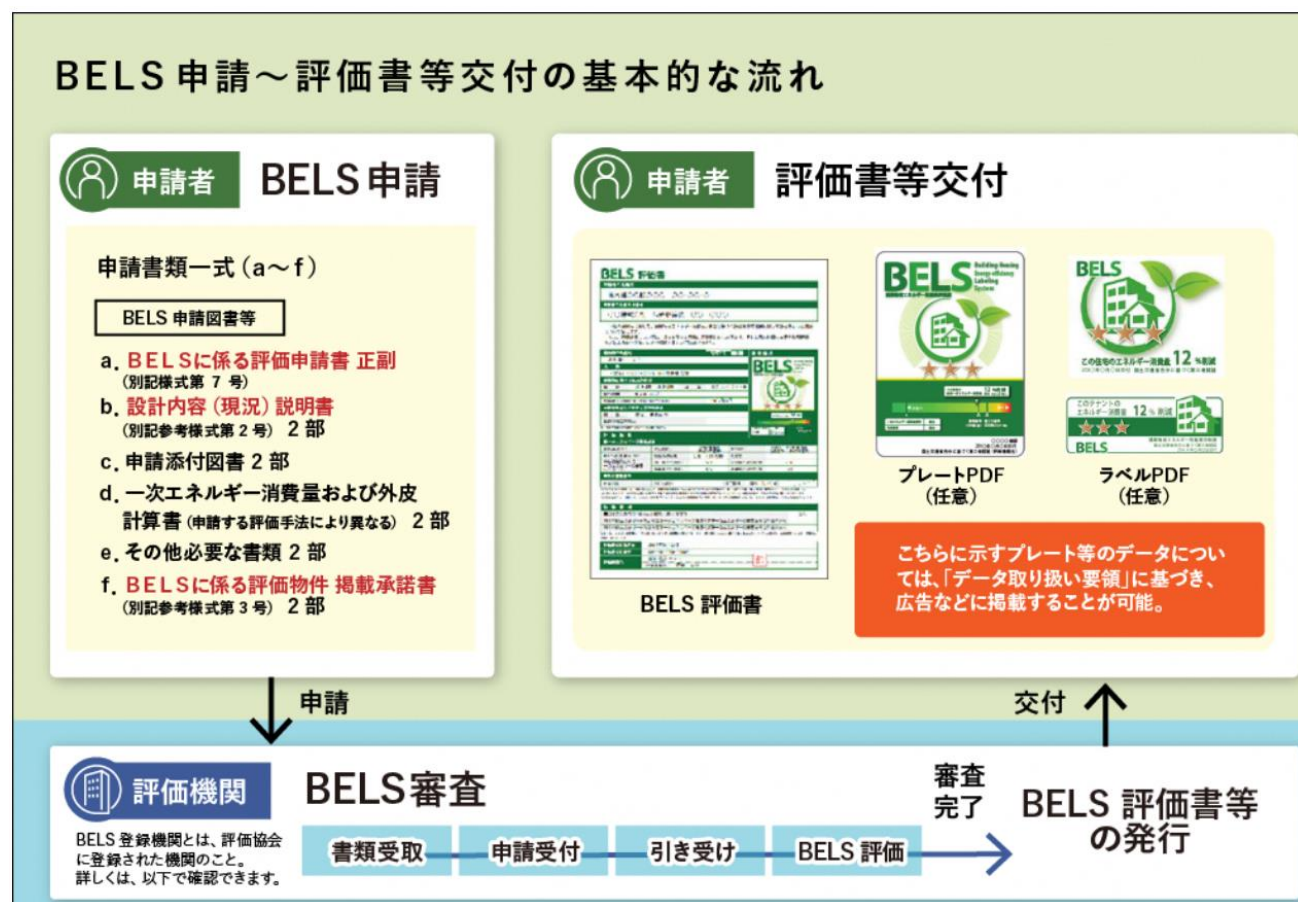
BELS申請～評価書等交付の基本的な流れ

申請者 BELS申請

申請書類一式（a～f）

BELS申請図書等

a. BELSに係る評価申請書 正副
（別記様式第７号）
b. 設計内容（現況）説明書
（別記参考様式第２号） ２部
c. 申請添付図書 ２部
d. 一次エネルギー消費量および外皮計算書（申請する評価手法により異なる） ２部
e. その他必要な書類 ２部
f. BELSに係る評価物件 掲載承諾書
（別記参考様式第３号） ２部

申請者 評価書等交付

BELS 評価書

BELS 評価書

BELS Building-Housing Energy-efficiency Labeling System

プレートPDF
（任意）

BELS

この住宅のエネルギー消費量 12 %削減

このテナントのエネルギー消費量 12 %削減

BELS

ラベルPDF
（任意）

こちらに示すプレート等のデータについては、「データ取り扱い要領」に基づき、広告などに掲載することが可能。

申請

交付

評価機関

BELS登録機関とは、評価協会に登録された機関のこと。
詳しくは、以下で確認できます。

BELS審査

書類受取 申請受付 引き受け BELS評価

審査
完了

BELS 評価書等
の発行